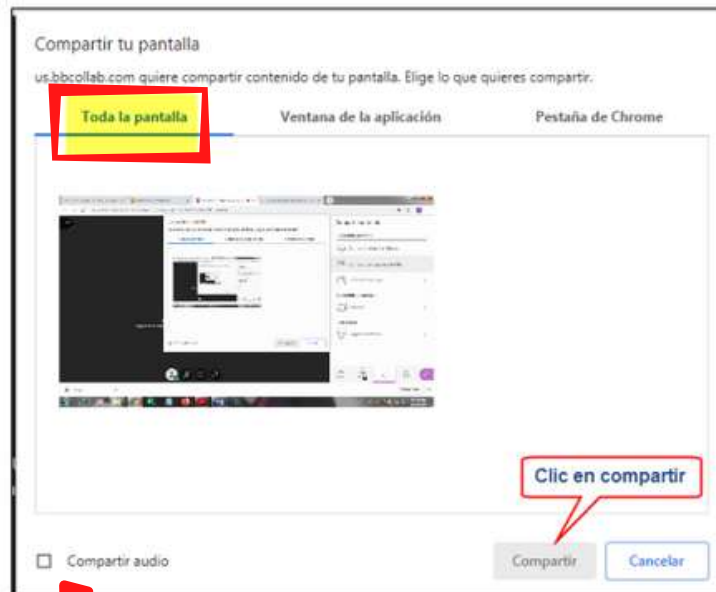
Compartir tu pantalla

us.bbcollab.com quiere compartir contenido de tu pantalla. Elige lo que quieres compartir.

Toda la pantalla

Ventana de la aplicación

Pestaña de Chrome

Clic en compartir

Compartir audio

Compartir

Cancelar